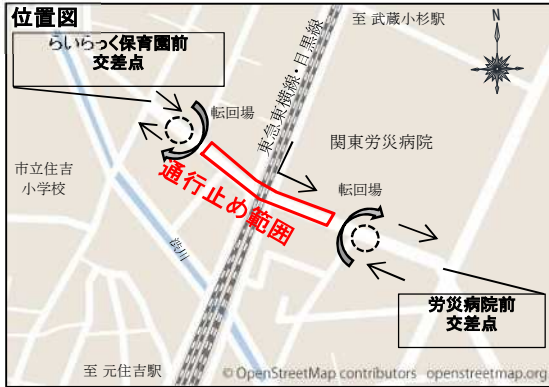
位置図

らいらっく保育園前
交差点

至 武蔵小杉駅

N

東急東横線・目黒線

転回場

関東労災病院

市立住吉
小学校

通行止め範囲

転回場

渋川

労災病院前
交差点

至 元住吉駅

© OpenStreetMap contributors openstreetmap.org